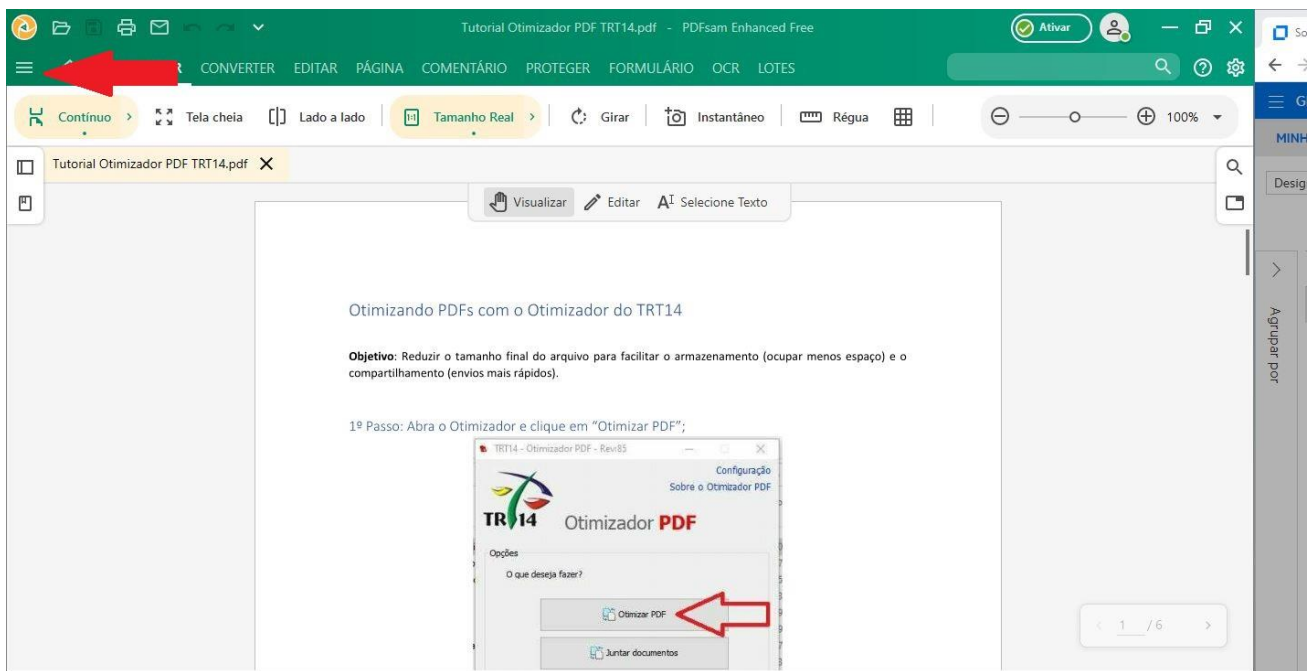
Tutorial Otimizador PDF TRT14.pdf - PDFsam Enhanced Free

Ativar

R CONVERTER EDITAR PÁGINA COMENTÁRIO PROTEGER FORMULÁRIO OCR LOTES

Contínuo Tela cheia Lado a lado Tamanho Real Girar Instantâneo Régua 100%

Tutorial Otimizador PDF TRT14.pdf

Visualizar Editar Selecione Texto

Otimizando PDFs com o Otimizador do TRT14

**Objetivo**: Reduzir o tamanho final do arquivo para facilitar o armazenamento (ocupar menos espaço) e o compartilhamento (envios mais rápidos).

1º Passo: Abra o Otimizador e clique em "Otimizar PDF";

TRT14 - Otimizador PDF - Rev85

Configuração
Sobre o Otimizador PDF

TRT14 Otimizador PDF

Opções
O que deseja fazer?

Otimizar PDF

Juntar documentos

1 / 6

So
G
MINH
Desig
Agrupar por